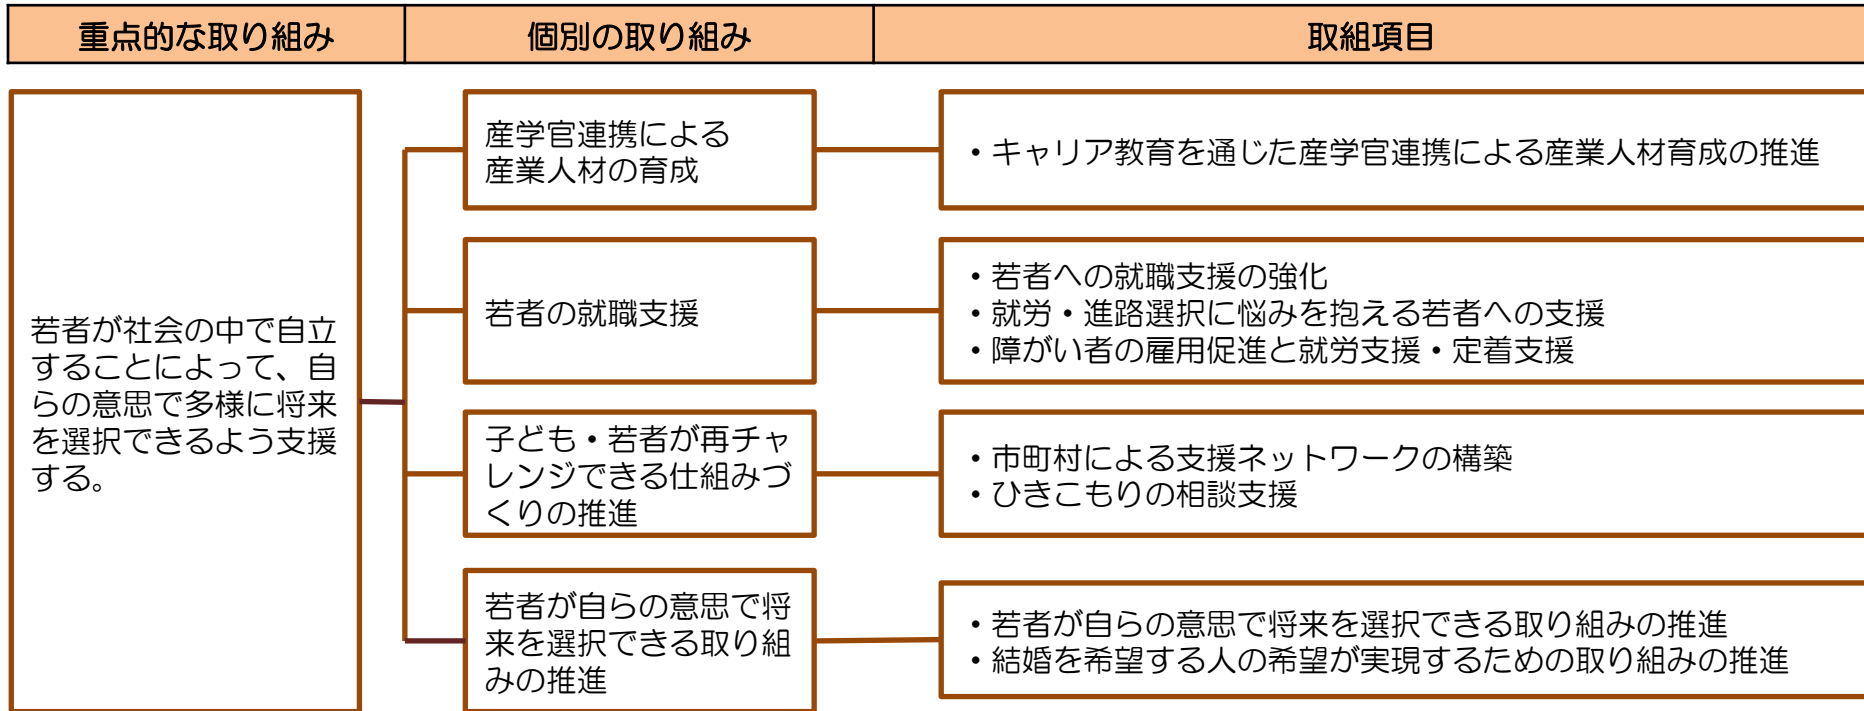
| 重点的な取り組み | 個別の取り組み | 取組項目 |
|---|---|---|

若者が社会の中で自立することによって、自らの意思で多様に将来を選択できるよう支援する。

産学官連携による産業人材の育成

・キャリア教育を通じた産学官連携による産業人材育成の推進

若者の就職支援

・若者への就職支援の強化
・就労・進路選択に悩みを抱える若者への支援
・障がい者の雇用促進と就労支援・定着支援

子ども・若者が再チャレンジできる仕組みづくりの推進

・市町村による支援ネットワークの構築
・ひきこもりの相談支援

若者が自らの意思で将来を選択できる取り組みの推進

・若者が自らの意思で将来を選択できる取り組みの推進
・結婚を希望する人の希望が実現するための取り組みの推進